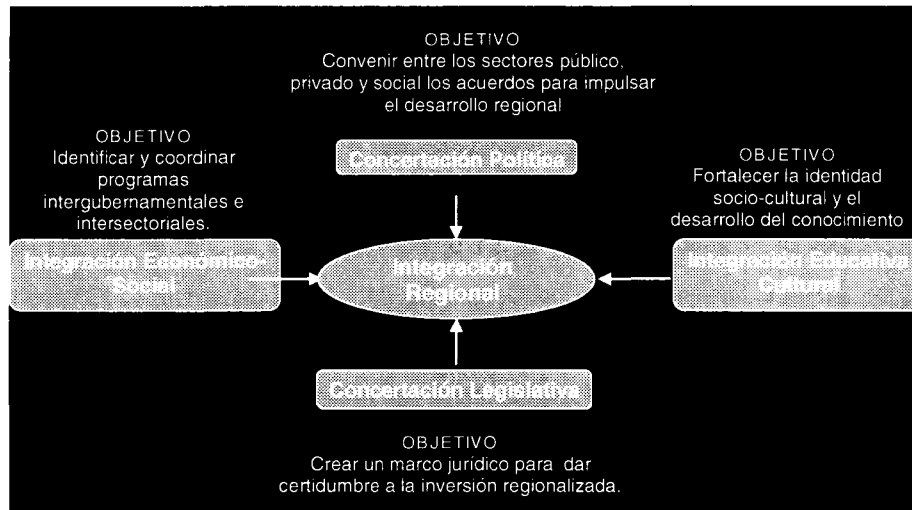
OBJETIVO
Convenir entre los sectores público, privado y social los acuerdos para impulsar el desarrollo regional

OBJETIVO
Identificar y coordinar programas intergubernamentales e intersectoriales.

Concertación Política

OBJETIVO
Fortalecer la identidad socio-cultural y el desarrollo del conocimiento

Integración Económico-Social

Integración Regional

Integración Educativa Cultural

Concertación Legislativa

OBJETIVO
Crear un marco juridico para dar certidumbre a la inversión regionalizada.